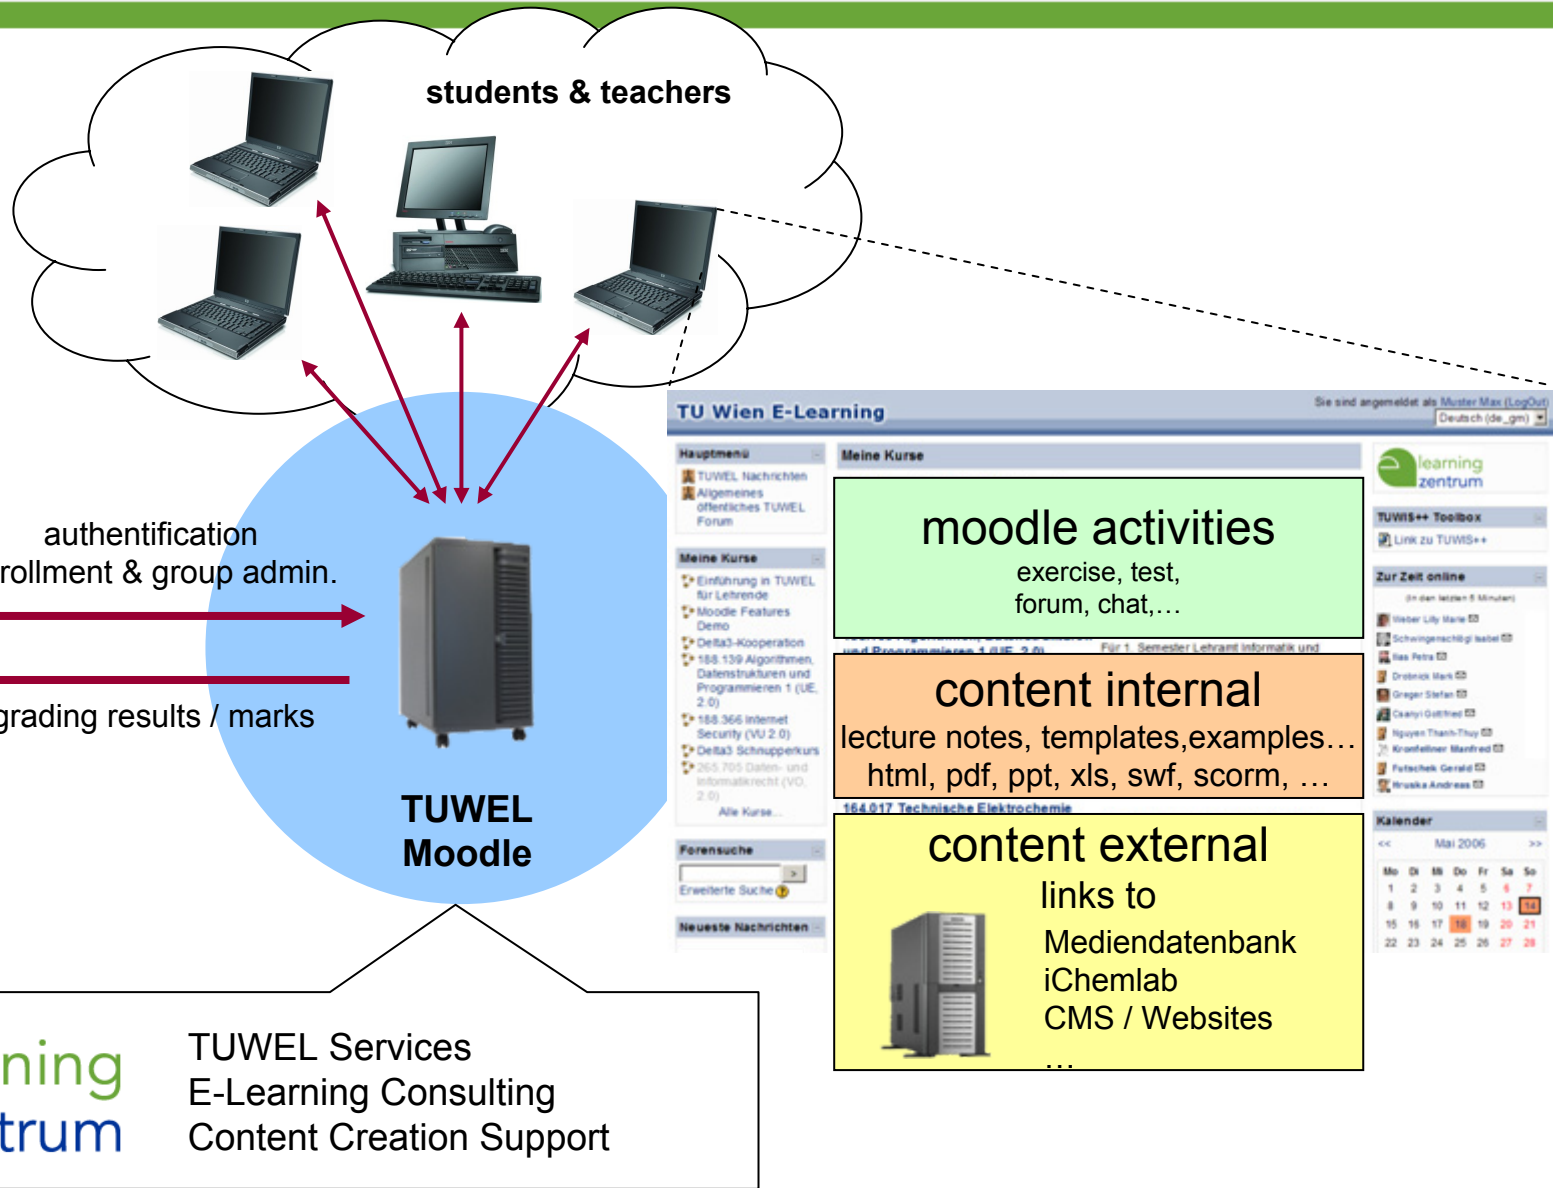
students & teachers

authentification
rollment & group admin.

grading results / marks

TUWEL
Moodle

TU Wien E-Learning

Sie sind angemeldet als Muster Max (LogOut)
Deutsch (de_gm)

Hauptmenü
TUWEL Nachrichten
Allgemeines öffentliches TUWEL Forum

Meine Kurse
Einführung in TUWEL für Lehrende
Moodle Features Demo
Delta3-Kooperation
188.139 Algorithmen, Datenstrukturen und Programmieren 1 (UE, 2.0)
188.366 Internet Security (VU 2.0)
Delta3 Schnupperkurs
265.705 Daten- und Informatikrecht (VO, 2.0)
Alle Kurse...

Forensuche
Erweiterte Suche

Neueste Nachrichten

Meine Kurse

moodle activities
exercise, test,
forum, chat,…

und Programmieren 1 (UE, 2.0)
Für 1. Semester Lehramt Informatik und

content internal
lecture notes, templates,examples…
html, pdf, ppt, xls, swf, scorm, …

164.017 Technische Elektrochemie

content external
links to
Mediendatenbank
iChemlab
CMS / Websites
…

learning zentrum

TUWIS++ Toolbox
Link zu TUWIS++

Zur Zeit online
(in den letzten 5 Minuten)
Weber Lily Marie
Schwingenschlögl Isabel
Ilas Petra
Drobnick Mark
Greger Stefan
Csanyi Gottfried
Nguyen Thanh-Thuy
Kronfellner Manfred
Futschek Gerald
Hruska Andreas

Kalender
<< Mai 2006 >>
Mo Di Mi Do Fr Sa So
1 2 3 4 5 6 7
8 9 10 11 12 13 14
15 16 17 18 19 20 21
22 23 24 25 26 27 28

ning
trum

TUWEL Services
E-Learning Consulting
Content Creation Support